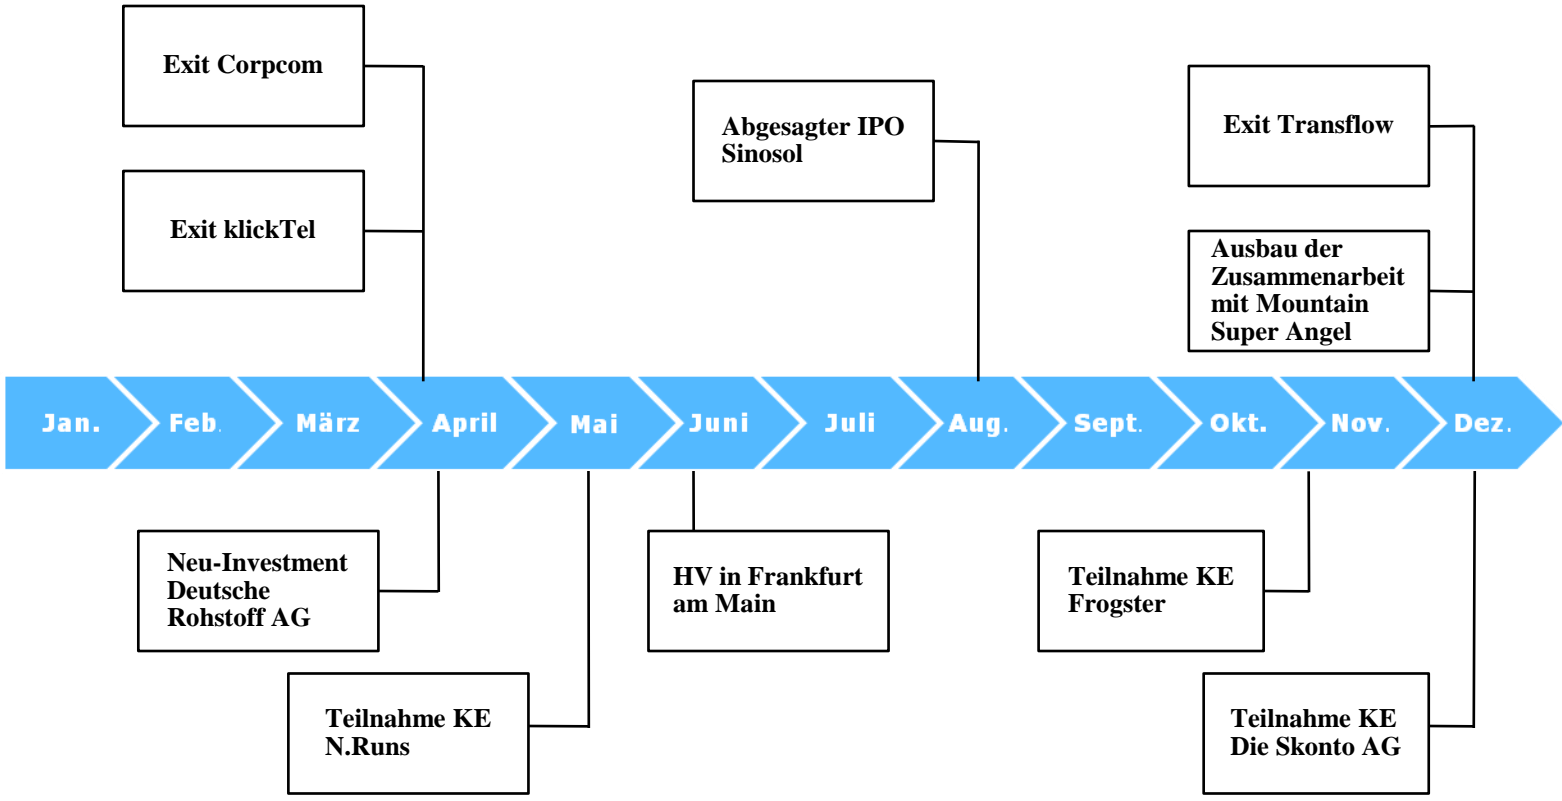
Exit Corpcom

Exit klickTel

Abgesagter IPO Sinosol

Exit Transflow

Ausbau der Zusammenarbeit mit Mountain Super Angel

Jan. Feb. März April Mai Juni Juli Aug. Sept. Okt. Nov. Dez.

Neu-Investment Deutsche Rohstoff AG

Teilnahme KE N.Runs

HV in Frankfurt am Main

Teilnahme KE Frogster

Teilnahme KE Die Skonto AG